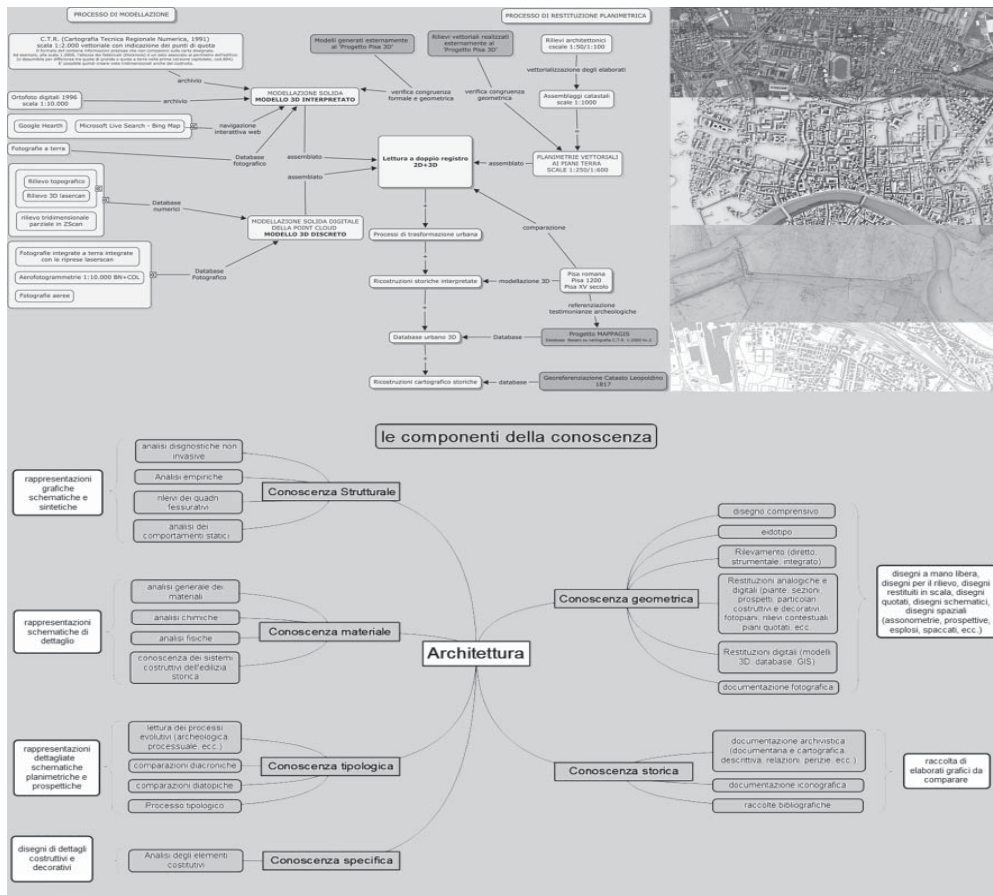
PROCESSO DI MODELLAZIONE

PROCESSO DI RESTITUZIONE PLANIMETRICA

C.T.R. (Cartografia Tecnica Regionale Numerica, 1991) scala 1:2.000 vettoriale con indicazione dei punti di quota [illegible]

Modelli generati esternamente al 'Progetto Pisa 3D'

Rilievi vettoriali realizzati esternamente al 'Progetto Pisa 3D'

Rilievi architettonici c scale 1:50/1:100

archivio

vettorializzazione degli elaborati

verifica congruenza formale e geometrica

verifica congruenza geometrica

Ortofoto digitali 1996 scala 1:10.000

archivio

MODELLAZIONE SOLIDA MODELLO 3D INTERPRETATO

Assemblaggi catastali scale 1:1000

Google Hearth

Microsoft Live Search - Bing Map

navigazione interattiva web

Fotografie a terra

Database fotografico

assemblato

Lettura a doppio registro 2D+3D

assemblato

PLANIMETRIE VETTORIALI AI PIANI TERRA SCALE 1:250/1:600

assemblato

Rilievo topografico

Rilievo 3D laserscan

Database numerici

rilievo tridimensionale parziale in ZScan

MODELLAZIONE SOLIDA DIGITALE DELLA POINT CLOUD MODELLO 3D DISCRETO

Processi di trasformazione urbana

comparazione

Fotografie integrate a terra integrate con le riprese laserscan

Aerofotogrammetrie 1:10.000 BN+COL

Database Fotografico

Fotografie aeree

Ricostruzioni storiche interpretate

modellazione 3D

Pisa romana Pisa 1200 Pisa XV secolo

referenziazione testimonianze archeologiche

Database urbano 3D

Database

Progetto MAPPAGIS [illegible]

Ricostruzioni cartografico storiche

database

Georeferenziazione Catasto Leopoldino 1817

le componenti della conoscenza

rappresentazioni grafiche schematiche e sintetiche

analisi diagnostiche non invasive

Analisi empiriche

rilievi dei quadri fessurativi

analisi dei comportamenti statici

Conoscenza Strutturale

disegno comprensivo

eidotipo

Rilevamento (diretto, strumentale, integrato)

Restituzioni analogiche e digitali (piante, sezioni, prospetti, particolari costruttivi e decorativi fotopiani, rilievi contestuali, piani quotati, ecc.

Conoscenza geometrica

disegni a mano libera, disegni per il rilievo, disegni restituiti in scala, disegni quotati, disegni schematici, disegni spaziali (assonometrie, prospettive, esplosi, spaccati, ecc.)

rappresentazioni schematiche di dettaglio

analisi generale dei materiali

analisi chimiche

analisi fisiche

conoscenza dei sistemi costruttivi dell'edilizia storica

Conoscenza materiale

Architettura

Restituzioni digitali (modelli 3D, database, GIS)

documentazione fotografica

rappresentazioni dettagliate schematiche planimetriche e prospettiche

lettura dei processi evolutivi (archeologica, processuale, ecc.)

comparazioni diacroniche

comparazioni diatopiche

Processo tipologico

Conoscenza tipologica

documentazione archivistica (documentaria e cartografica, descrittiva, relazioni, perizie, ecc.)

documentazione iconografica

raccolte bibliografiche

Conoscenza storica

raccolta di elaborati grafici da comparare

disegni di dettagli costruttivi e decorativi

Analisi degli elementi costitutivi

Conoscenza specifica